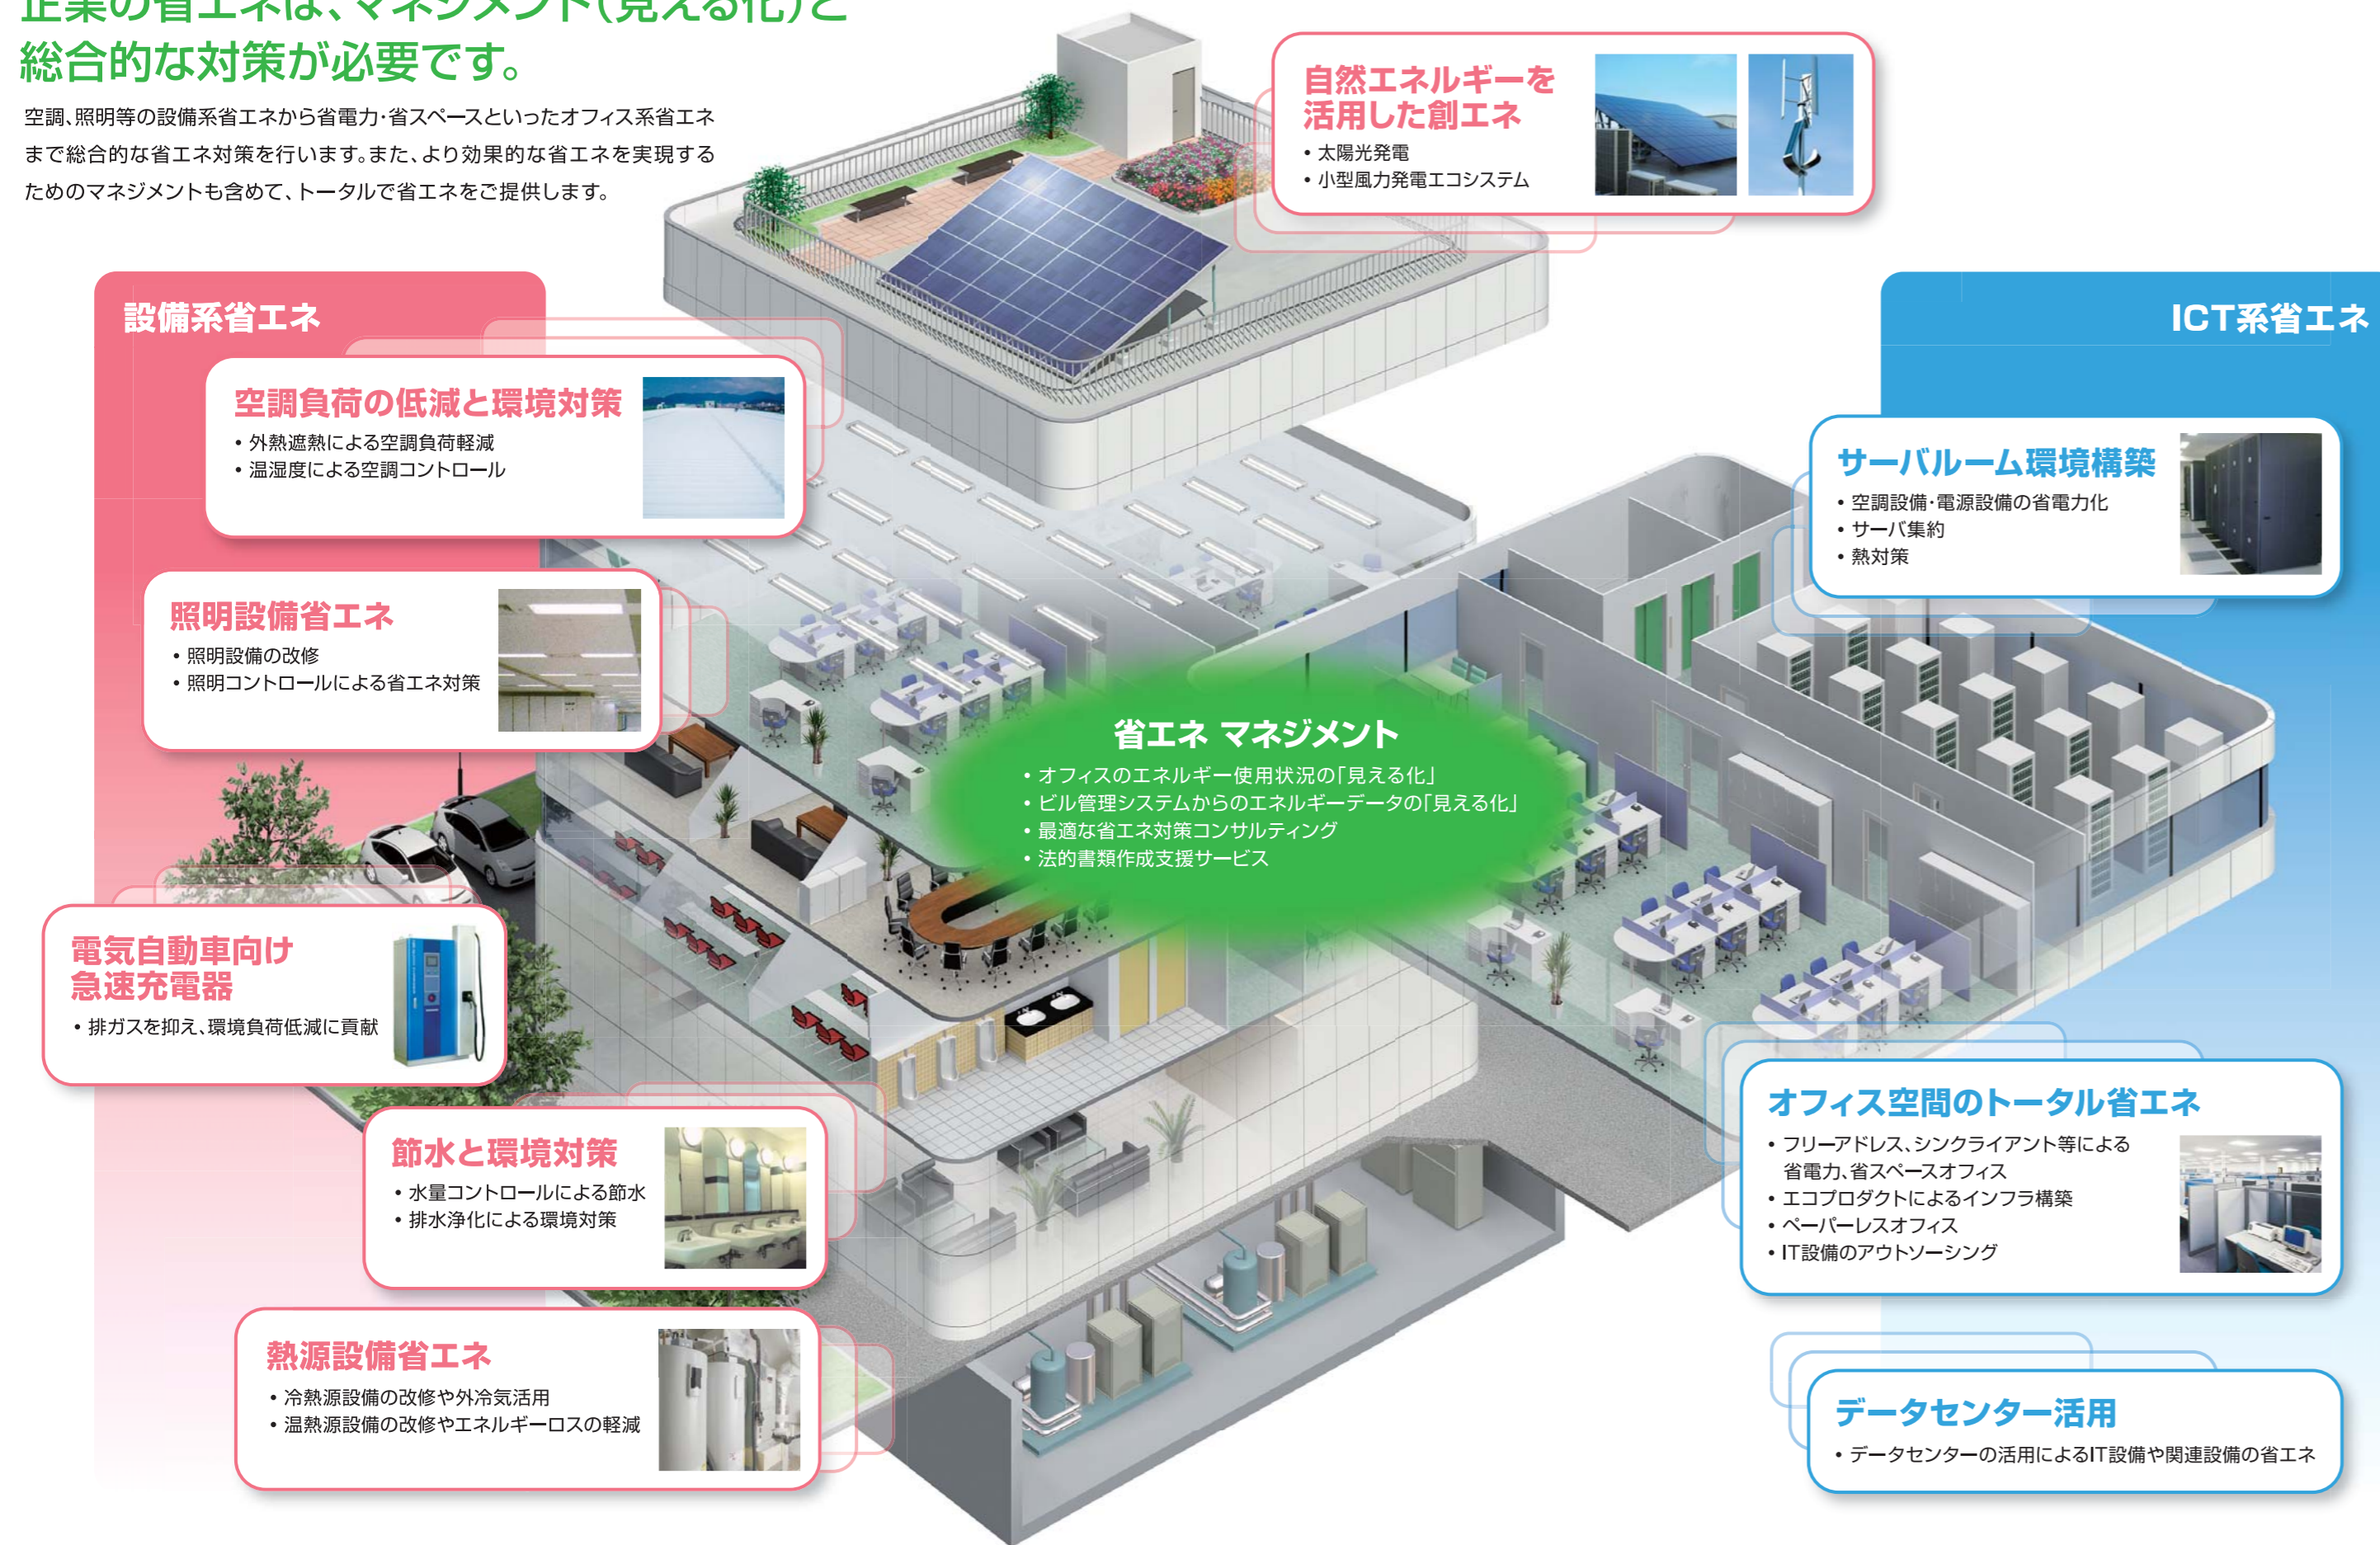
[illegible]業の省エネは、マネジメント(見える化)と
総合的な対策が必要です。

空調、照明等の設備系省エネから省電力·省スペースといったオフィス系省エネまで総合的な省エネ対策を行います。また、より効果的な省エネを実現するためのマネジメントも含めて、トータルで省エネをご提供します。

自然エネルギーを活用した創エネ
• 太陽光発電
• 小型風力発電エコシステム

設備系省エネ

空調負荷の低減と環境対策
• 外熱遮熱による空調負荷軽減
• 温湿度による空調コントロール

照明設備省エネ
• 照明設備の改修
• 照明コントロールによる省エネ対策

電気自動車向け急速充電器
• 排ガスを抑え、環境負荷低減に貢献

節水と環境対策
• 水量コントロールによる節水
• 排水浄化による環境対策

熱源設備省エネ
• 冷熱源設備の改修や外冷気活用
• 温熱源設備の改修やエネルギーロスの軽減

省エネ マネジメント
• オフィスのエネルギー使用状況の「見える化」
• ビル管理システムからのエネルギーデータの「見える化」
• 最適な省エネ対策コンサルティング
• 法的書類作成支援サービス

ICT系省エネ

サーバルーム環境構築
• 空調設備·電源設備の省電力化
• サーバ集約
• 熱対策

オフィス空間のトータル省エネ
• フリーアドレス、シンクライアント等による省電力、省スペースオフィス
• エコプロダクトによるインフラ構築
• ペーパーレスオフィス
• IT設備のアウトソーシング

データセンター活用
• データセンターの活用によるIT設備や関連設備の省エネ